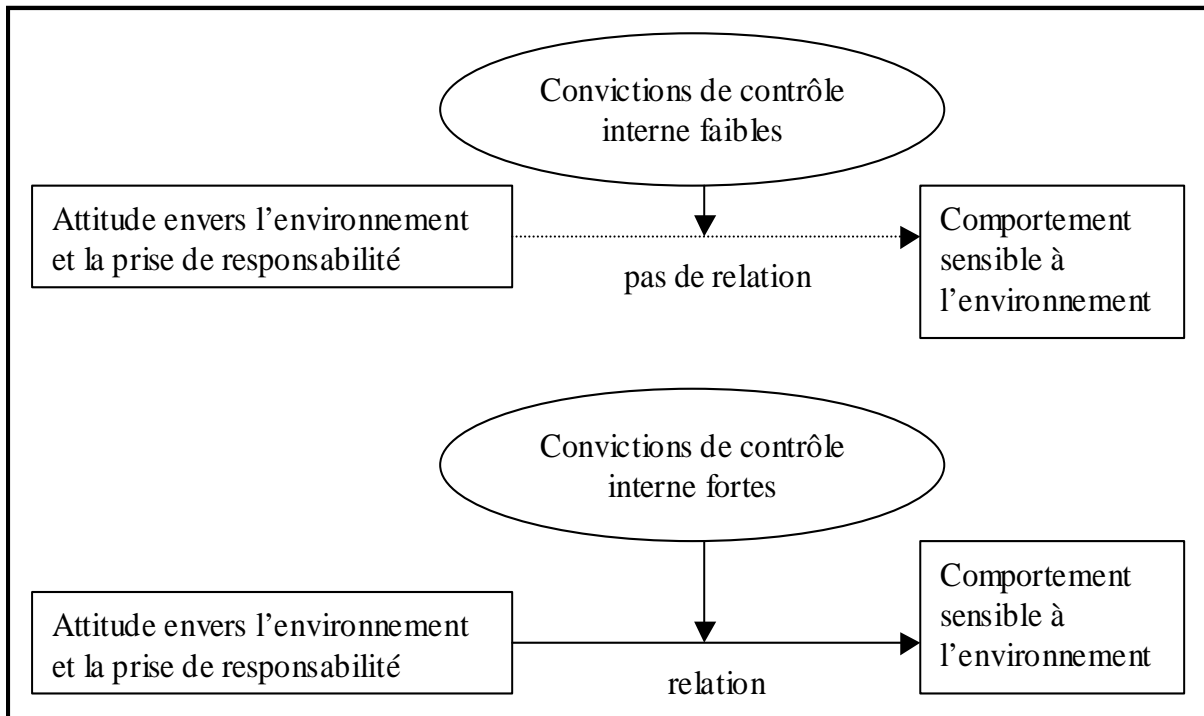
Convictions de contrôle interne faibles

Attitude envers l'environnement et la prise de responsabilité

pas de relation

Comportement sensible à l'environnement

Convictions de contrôle interne fortes

Attitude envers l'environnement et la prise de responsabilité

relation

Comportement sensible à l'environnement